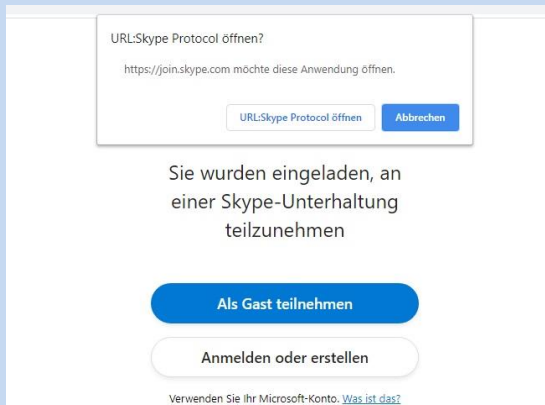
URL:Skype Protocol öffnen?

https://join.skype.com möchte diese Anwendung öffnen.

URL:Skype Protocol öffnen

Abbrechen

Sie wurden eingeladen, an einer Skype-Unterhaltung teilzunehmen

Als Gast teilnehmen

Anmelden oder erstellen

Verwenden Sie Ihr Microsoft-Konto. Was ist das?